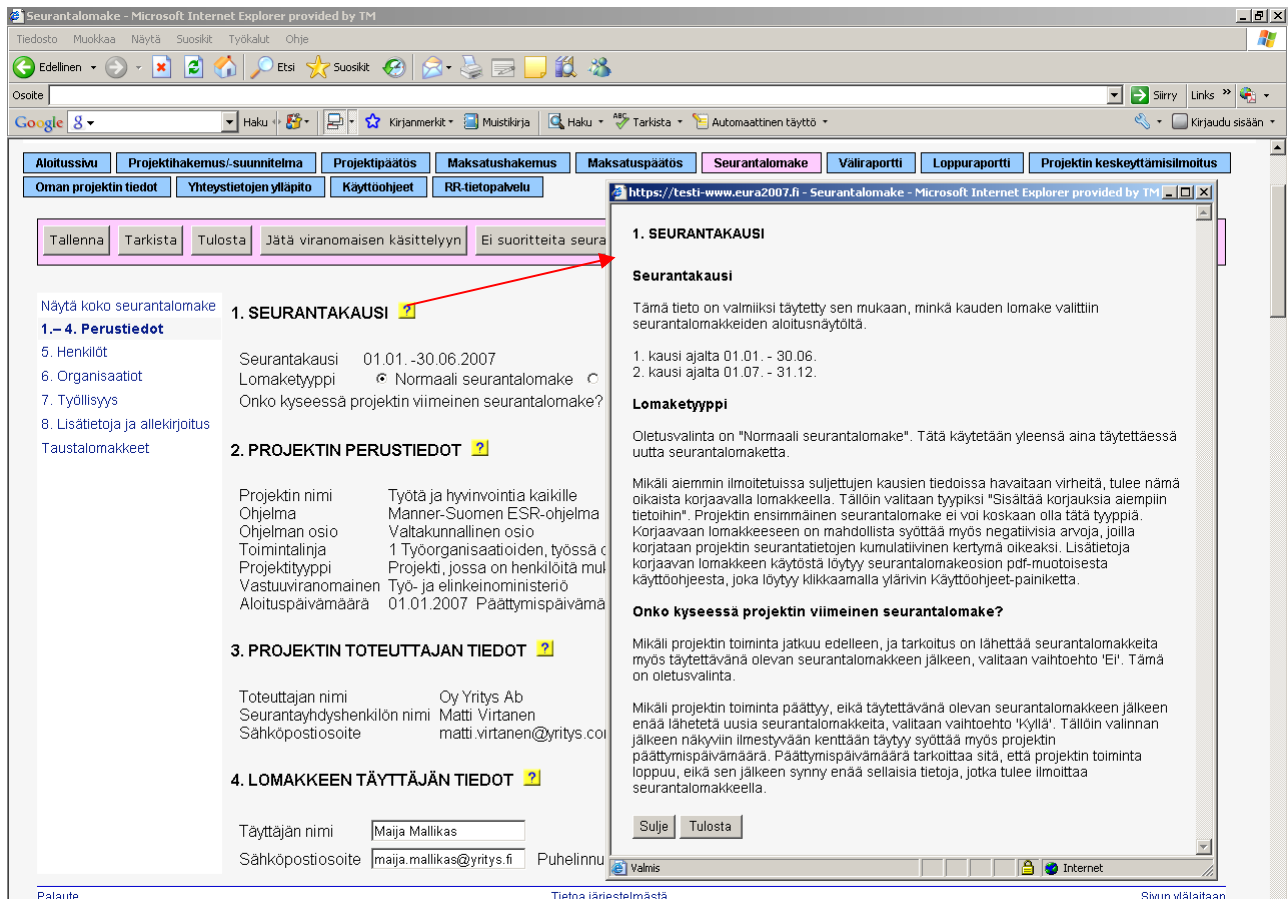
Seurantalomake - Microsoft Internet Explorer provided by TM

Tiedosto Muokkaa Näytä Suosikit Työkalut Ohje

Edellinen Etsi Suosikit

Osoite Siirry Links

Google Haku Kirjanmerkit Muistikirja Haku Tarkista Automaattinen täyttö Kirjaudu sisään

Aloitussivu | Projektihakemus/-suunnitelma | Projektipäätös | Maksatushakemus | Maksatuspäätös | Seurantalomake | Väliraportti | Loppuraportti | Projektin keskeyttämisilmoitus

Oman projektin tiedot | Yhteystietojen ylläpito | Käyttöohjeet | RR-tietopalvelu

Tallenna | Tarkista | Tulosta | Jätä viranomaisen käsittelyyn | Ei suoritteita seura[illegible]

Näytä koko seurantalomake
1.– 4. Perustiedot
5. Henkilöt
6. Organisaatiot
7. Työllisyys
8. Lisätietoja ja allekirjoitus
Taustalomakkeet

1. SEURANTAKAUSI ?

Seurantakausi 01.01. -30.06.2007
Lomaketyyppi Normaali seurantalomake
Onko kyseessä projektin viimeinen seurantalomake?

2. PROJEKTIN PERUSTIEDOT ?

Projektin nimi Työtä ja hyvinvointia kaikille
Ohjelma Manner-Suomen ESR-ohjelma
Ohjelman osio Valtakunnallinen osio
Toimintalinja 1 Työorganisaatioiden, työssä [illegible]
Projektityyppi Projekti, jossa on henkilöitä mu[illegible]
Vastuuviranomainen Työ- ja elinkeinoministeriö
Aloituspäivämäärä 01.01.2007 Päättymispäivämä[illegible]

3. PROJEKTIN TOTEUTTAJAN TIEDOT ?

Toteuttajan nimi Oy Yritys Ab
Seurantayhdyshenkilön nimi Matti Virtanen
Sähköpostiosoite matti.virtanen@yritys.co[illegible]

4. LOMAKKEEN TÄYTTÄJÄN TIEDOT ?

Täyttäjän nimi Maija Mallikas
Sähköpostiosoite maija.mallikas@yritys.fi Puhelinnu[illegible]

Palaute Tietoa järjestelmästä Sivun ylälaitaan

https://testi-www.eura2007.fi - Seurantalomake - Microsoft Internet Explorer provided by TM

1. SEURANTAKAUSI

Seurantakausi

Tämä tieto on valmiiksi täytetty sen mukaan, minkä kauden lomake valittiin seurantalomakkeiden aloitusnäytöltä.

1. kausi ajalta 01.01. - 30.06.
2. kausi ajalta 01.07. - 31.12.

Lomaketyyppi

Oletusvalinta on "Normaali seurantalomake". Tätä käytetään yleensä aina täytettäessä uutta seurantalomaketta.

Mikäli aiemmin ilmoitetuissa suljettujen kausien tiedoissa havaitaan virheitä, tulee nämä oikaista korjaavalla lomakkeella. Tällöin valitaan tyypiksi "Sisältää korjauksia aiempiin tietoihin". Projektin ensimmäinen seurantalomake ei voi koskaan olla tätä tyyppiä. Korjaavaan lomakkeeseen on mahdollista syöttää myös negatiivisia arvoja, joilla korjataan projektin seurantatietojen kumulatiivinen kertymä oikeaksi. Lisätietoja korjaavan lomakkeen käytöstä löytyy seurantalomakeosion pdf-muotoisesta käyttöohjeesta, joka löytyy klikkaamalla ylärivin Käyttöohjeet-painiketta.

Onko kyseessä projektin viimeinen seurantalomake?

Mikäli projektin toiminta jatkuu edelleen, ja tarkoitus on lähettää seurantalomakkeita myös täytettävänä olevan seurantalomakkeen jälkeen, valitaan vaihtoehto 'Ei'. Tämä on oletusvalinta.

Mikäli projektin toiminta päättyy, eikä täytettävänä olevan seurantalomakkeen jälkeen enää lähetetä uusia seurantalomakkeita, valitaan vaihtoehto 'Kyllä'. Tällöin valinnan jälkeen näkyviin ilmestyvään kenttään täytyy syöttää myös projektin päättymispäivämäärä. Päättymispäivämäärä tarkoittaa sitä, että projektin toiminta loppuu, eikä sen jälkeen synny enää sellaisia tietoja, jotka tulee ilmoittaa seurantalomakkeella.

Sulje | Tulosta

Valmis Internet